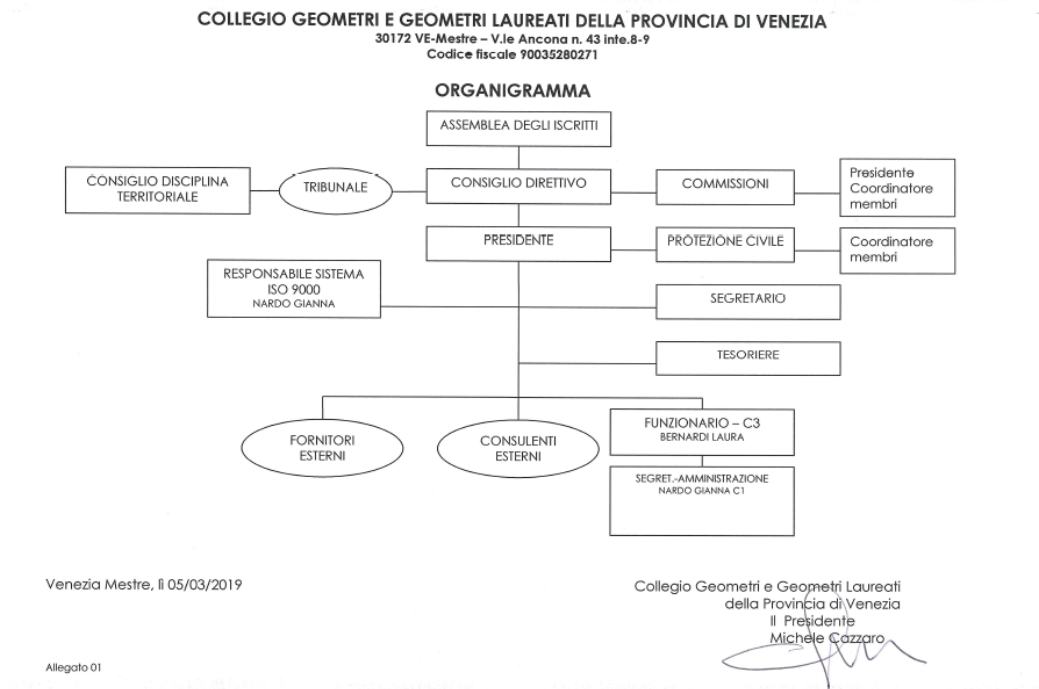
COLLEGIO GEOMETRI E GEOMETRI LAUREATI DELLA PROVINCIA DI VENEZIA
30172 VE-Mestre – V.le Ancona n. 43 inte.8-9
Codice fiscale 90035280271

ORGANIGRAMMA

ASSEMBLEA DEGLI ISCRITTI

CONSIGLIO DISCIPLINA TERRITORIALE

TRIBUNALE

CONSIGLIO DIRETTIVO

COMMISSIONI

Presidente
Coordinatore
membri

PRESIDENTE

PROTEZIONE CIVILE

Coordinatore
membri

RESPONSABILE SISTEMA ISO 9000
NARDO GIANNA

SEGRETARIO

TESORIERE

FORNITORI ESTERNI

CONSULENTI ESTERNI

FUNZIONARIO – C3
BERNARDI LAURA

SEGRET.-AMMINISTRAZIONE
NARDO GIANNA C1

Venezia Mestre, lì 05/03/2019

Collegio Geometri e Geometri Laureati
della Provincia di Venezia
Il Presidente
Michele Cazzaro

Allegato 01